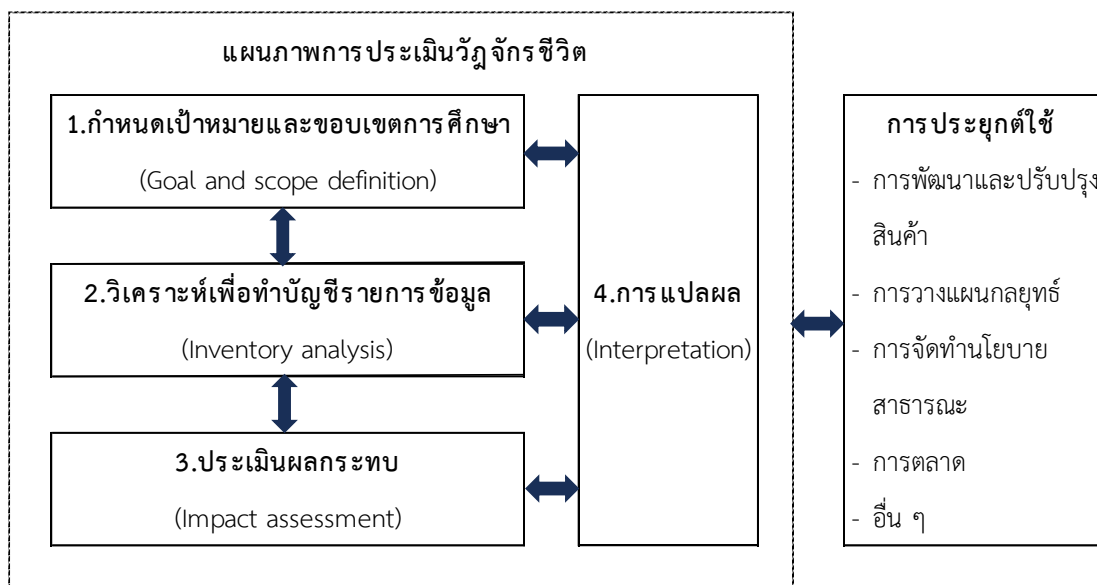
แผนภาพการประเมินวัฏจักรชีวิต

1.กำหนดเป้าหมายและขอบเขตการศึกษา
(Goal and scope definition)

2.วิเคราะห์เพื่อทำบัญชีรายการข้อมูล
(Inventory analysis)

3.ประเมินผลกระทบ
(Impact assessment)

4.การแปลผล
(Interpretation)

การประยุกต์ใช้
- การพัฒนาและปรับปรุง สินค้า
- การวางแผนกลยุทธ์
- การจัดทำนโยบาย สาธารณะ
- การตลาด
- อื่น ๆ